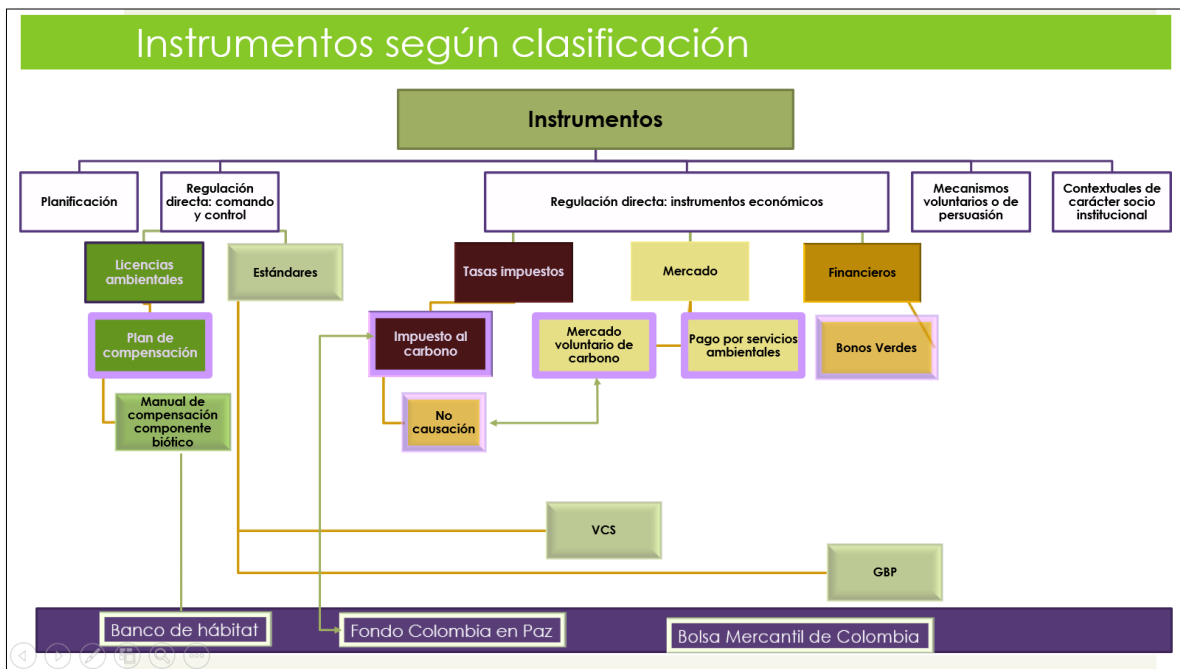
Instrumentos según clasificación

Instrumentos

Planificación

Regulación directa: comando y control

Regulación directa: instrumentos económicos

Mecanismos voluntarios o de persuasión

Contextuales de carácter socio institucional

Licencias ambientales

Estándares

Tasas impuestos

Mercado

Financieros

Plan de compensación

Impuesto al carbono

Mercado voluntario de carbono

Pago por servicios ambientales

Bonos Verdes

Manual de compensación componente biótico

No causación

VCS

GBP

Banco de hábitat

Fondo Colombia en Paz

Bolsa Mercantil de Colombia